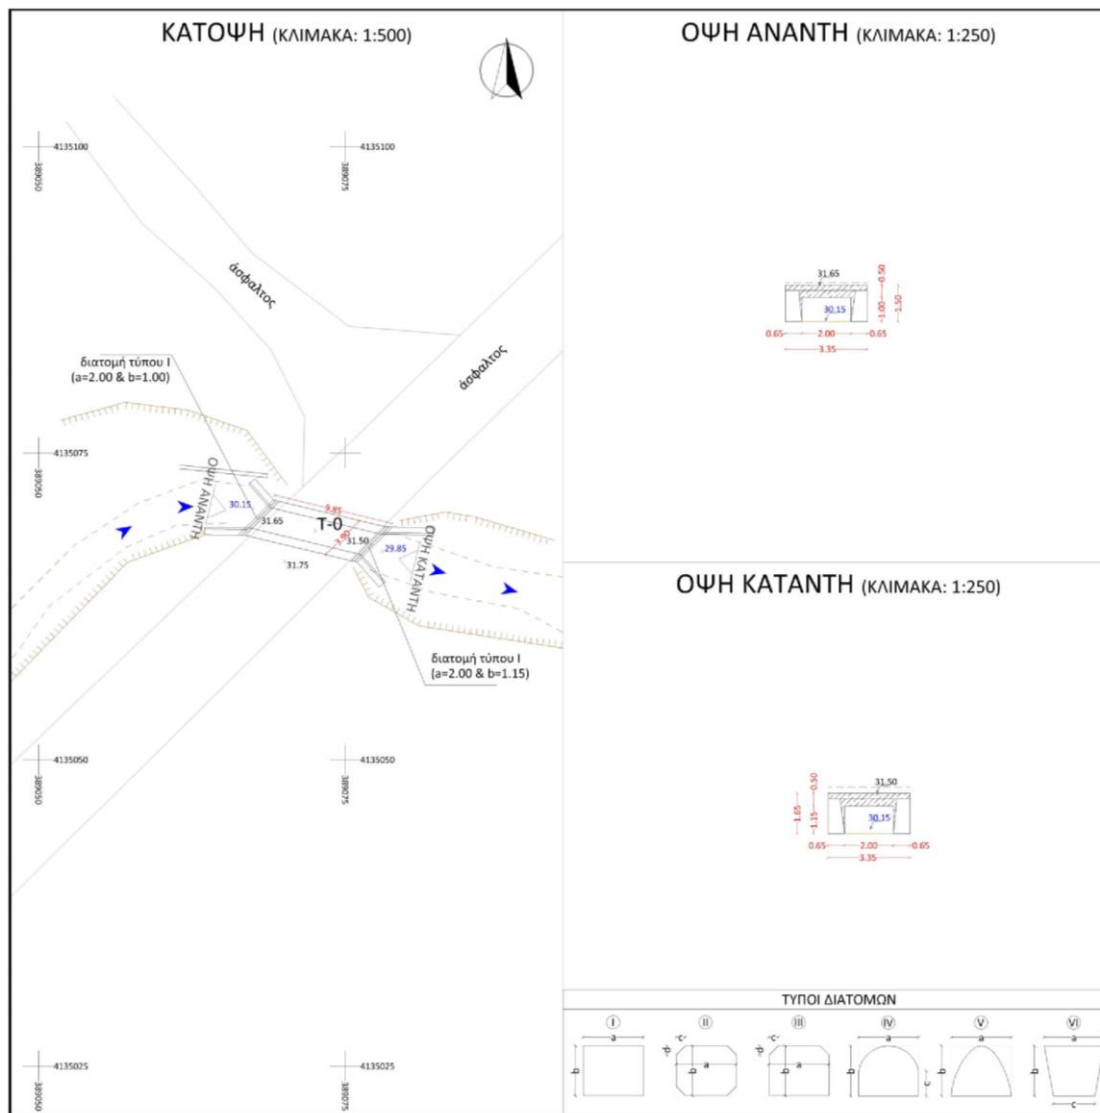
ΚΑΤΟΨΗ (ΚΛΙΜΑΚΑ: 1:500)

4135100
389050

4135100
389075

άσφαλτος

άσφαλτος

διατομή τύπου I
(a=2.00 & b=1.00)

4135075
389050

ΟΨΗ ΑΝΑΝΤΗ

30.15

31.65

9.85

T-0

1.80

31.50

29.85

ΟΨΗ ΚΑΤΑΝΤΗ

31.75

διατομή τύπου I
(a=2.00 & b=1.15)

4135050
389050

4135050
389075

4135025
389050

4135025
389075

ΟΨΗ ΑΝΑΝΤΗ (ΚΛΙΜΑΚΑ: 1:250)

31.65
0.50
30.15
1.00
1.50
0.65
2.00
0.65
3.35

ΟΨΗ ΚΑΤΑΝΤΗ (ΚΛΙΜΑΚΑ: 1:250)

31.50
0.50
1.65
1.15
30.15
0.65
2.00
0.65
3.35

ΤΥΠΟΙ ΔΙΑΤΟΜΩΝ

I
a
b

II
c
d
a
b

III
c
d
a
b

IV
a
b

V
a
c

VI
a
b
c